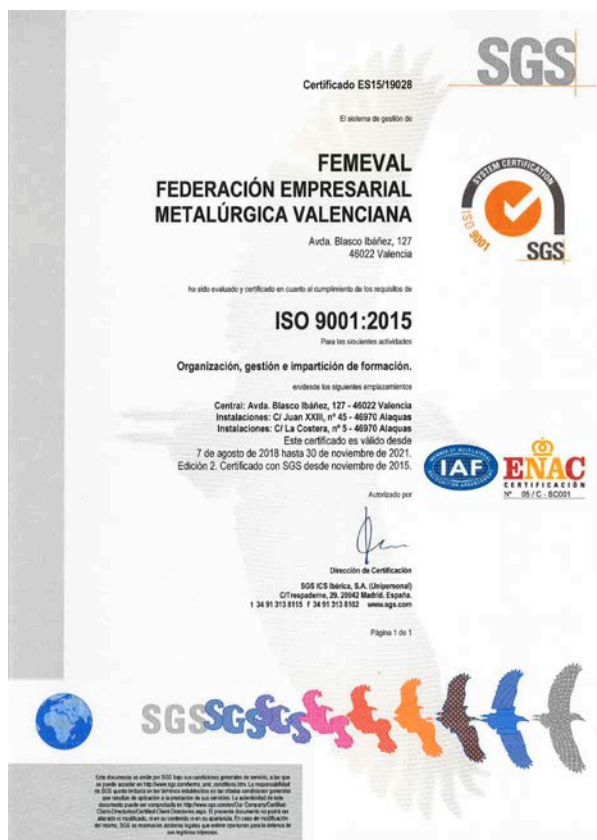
SGS

Certificado ES15/19028

El sistema de gestión de

FEMEVAL
FEDERACIÓN EMPRESARIAL METALÚRGICA VALENCIANA

Avda. Blasco Ibáñez, 127
46022 Valencia

SYSTEM CERTIFICATION
ISO 9001
SGS

ha sido evaluado y certificado en cuanto al cumplimiento de los requisitos de

ISO 9001:2015

Para las siguientes actividades

Organización, gestión e impartición de formación.

en/desde los siguientes emplazamientos

Central: Avda. Blasco Ibáñez, 127 - 46022 Valencia
Instalaciones: C/ Juan XXIII, nº 45 - 46970 Alaquas
Instalaciones: C/ La Costera, nº 5 - 46970 Alaquas
Este certificado es válido desde 7 de agosto de 2018 hasta 30 de noviembre de 2021.
Edición 2. Certificado con SGS desde noviembre de 2015.

IAF

ENAC
CERTIFICACIÓN
Nº 05 / C - SC001

Autorizado por

Dirección de Certificación

SGS ICS Ibérica, S.A. (Unipersonal)
C/Trespaderne, 29. 28042 Madrid. España.
t 34 91 313 8115 f 34 91 313 8102 www.sgs.com

Página 1 de 1

SGS SGS SGS

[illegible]